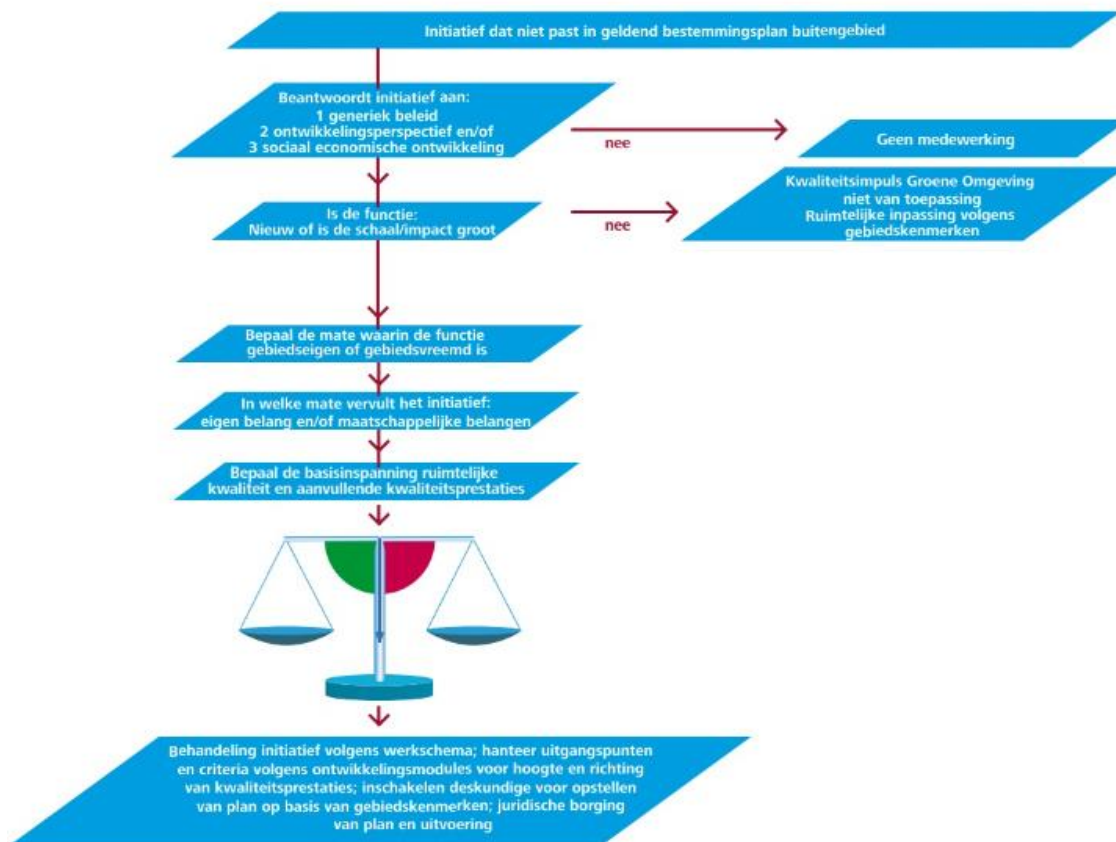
Initiatief dat niet past in geldend bestemmingsplan buitengebied

Beantwoordt initiatief aan:
1 generiek beleid
2 ontwikkelingsperspectief en/of
3 sociaal economische ontwikkeling

nee

Geen medewerking

Is de functie:
Nieuw of is de schaal/impact groot

nee

Kwaliteitsimpuls Groene Omgeving niet van toepassing
Ruimtelijke inpassing volgens gebiedskenmerken

Bepaal de mate waarin de functie gebiedseigen of gebiedsvreemd is

In welke mate vervult het initiatief: eigen belang en/of maatschappelijke belangen

Bepaal de basisinspanning ruimtelijke kwaliteit en aanvullende kwaliteitsprestaties

Behandeling initiatief volgens werkschema; hanteer uitgangspunten en criteria volgens ontwikkelingsmodules voor hoogte en richting van kwaliteitsprestaties; inschakelen deskundige voor opstellen van plan op basis van gebiedskenmerken; juridische borging van plan en uitvoering